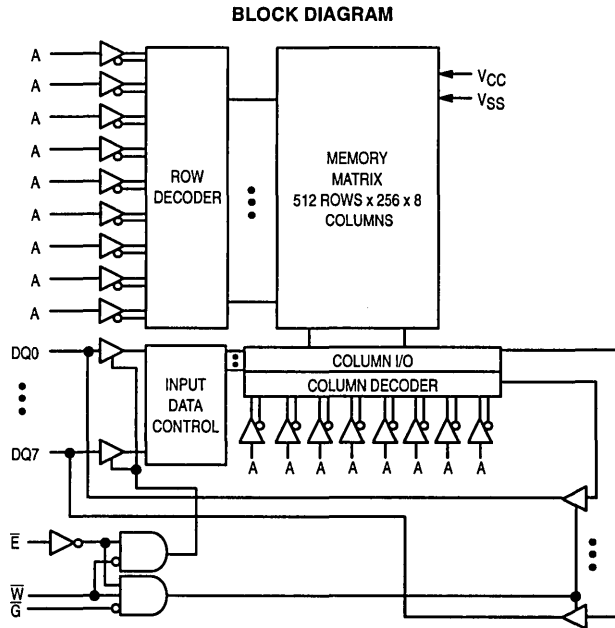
BLOCK DIAGRAM

A
A
A
A
A
A
A
A
A

ROW DECODER

MEMORY MATRIX 512 ROWS x 256 x 8 COLUMNS

$V_{CC}$
$V_{SS}$

DQ0

DQ7

INPUT DATA CONTROL

COLUMN I/O
COLUMN DECODER

A A A A A A A A

$\overline{E}$
$\overline{W}$
$\overline{G}$